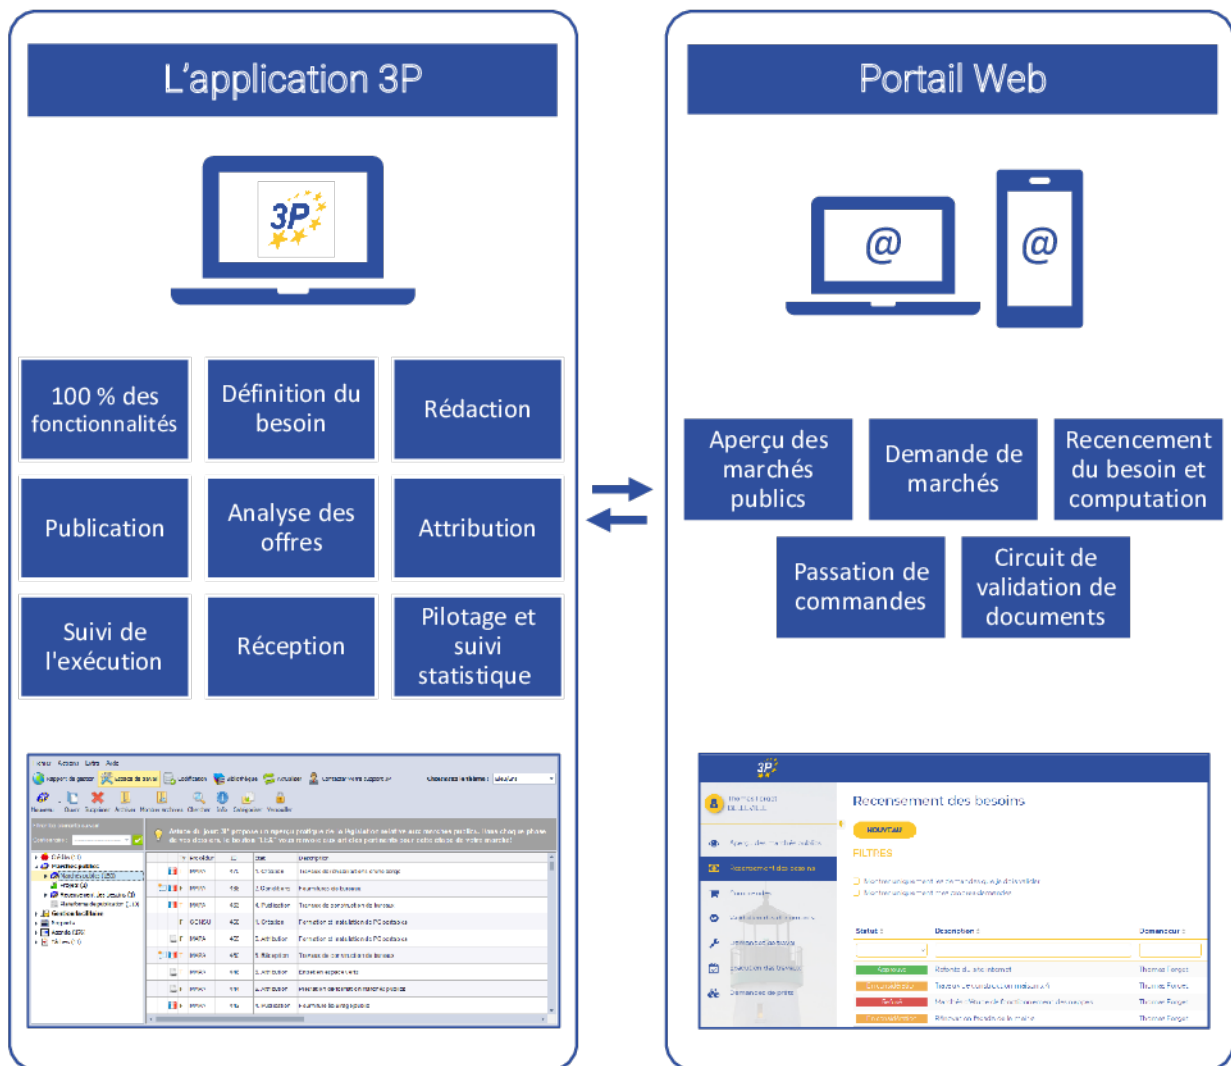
L’application 3P

3P

100 % des fonctionnalités

Définition du besoin

Rédaction

Publication

Analyse des offres

Attribution

Suivi de l'exécution

Réception

Pilotage et suivi statistique

Portail Web

@

@

Aperçu des marchés publics

Demande de marchés

Recencement du besoin et computation

Passation de commandes

Circuit de validation de documents

3P

Recensement des besoins

NOUVEAU

FILTRES

Statut

Description

Demandeur